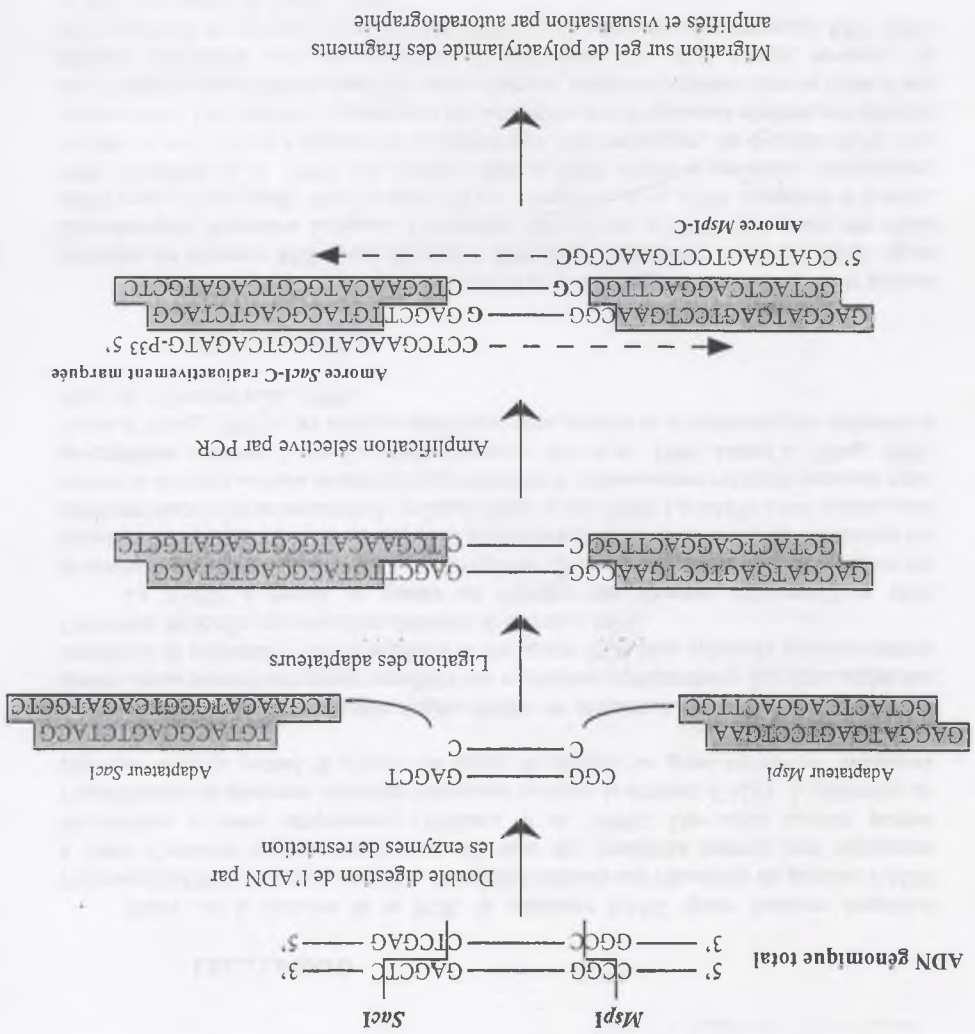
MspI SacI

ADN génomique total

5' — CCGG ——— GAGCTC — 3'
3' — GGCC ——— CTCGAG — 5'

Double digestion de l'ADN par les enzymes de restriction

Adaptateur MspI Adaptateur SacI

CGG ——— GAGCT
C ——— C

GACGATGAGTCCTGAA
CTACTCAGGACTTGC

TGTACGCAGTCTAC
TCGAACATGCGTCAGATGCTC

Ligation des adaptateurs

GACGATGAGTCCTGAACGG ——— GAGCTTGTACGCAGTCTAC
CTACTCAGGACTTGC ——— CTCGAACATGCGTCAGATGCTC

Amplification sélective par PCR

Amorce SacI-C radioactivement marquée

CCTCGAACATGCGTCAGATG-P33 5'

GACGATGAGTCCTGAACGG ——— GAGCTTGTACGCAGTCTAC
CTACTCAGGACTTGCC ——— CTCGAACATGCGTCAGATGCTC

5' CGATGAGTCCTGAACGG

Amorce MspI-C

Migration sur gel de polyacrylamide des fragments amplifiés et visualisation par autoradiographie